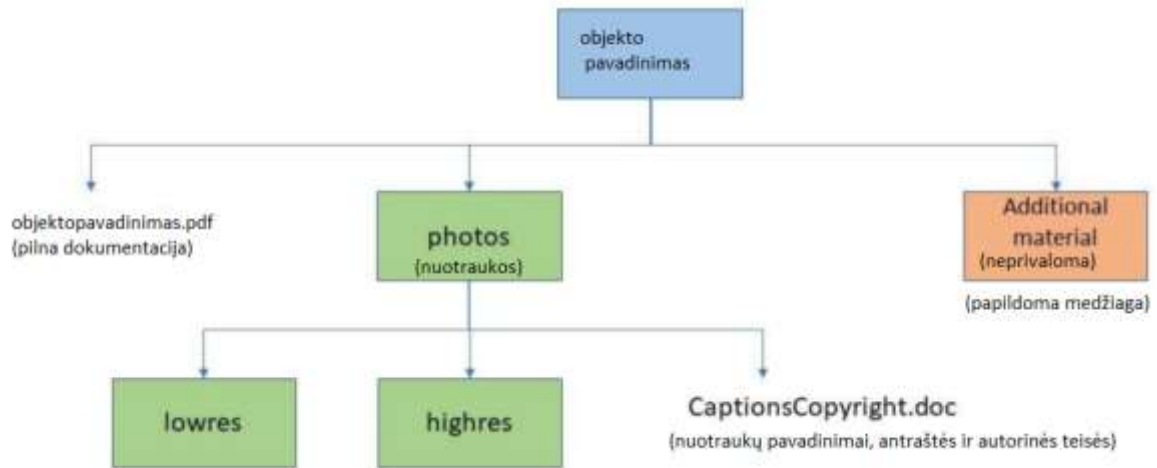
objekto pavadinimas

objektopavadinimas.pdf
(pilna dokumentacija)

photos
(nuotraukos)

Additional material
(neprivaloma)

(papildoma medžiaga)

lowres

highres

CaptionsCopyright.doc
(nuotraukų pavadinimai, antraštės ir autorinės teisės)